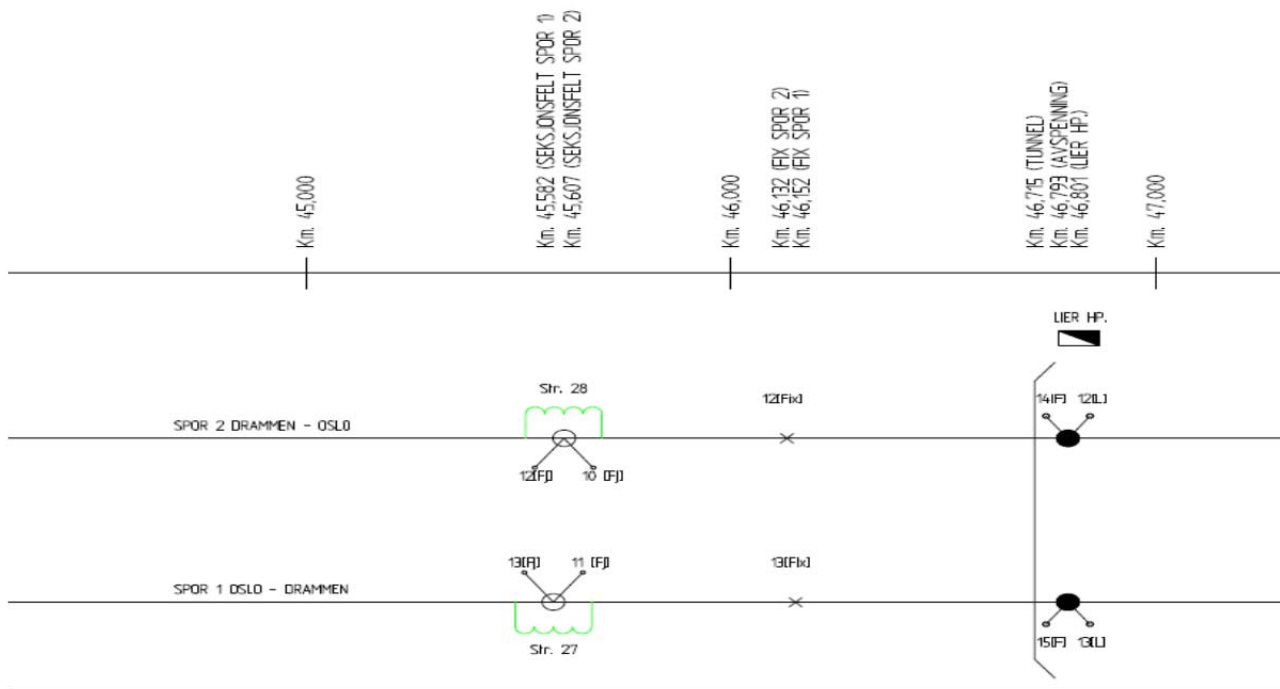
Km. 45,000

Km. 45,582 (SEKSJONSFELT SPOR 1)
Km. 45,607 (SEKSJONSFELT SPOR 2)

Km. 46,000

Km. 46,132 (FIX SPOR 2)
Km. 46,152 (FIX SPOR 1)

Km. 46,715 (TUNNEL)
Km. 46,793 (AVSPENNING)
Km. 46,801 (LIER HP.)

Km. 47,000

LIER HP.

Str. 28

12(Fix)

14(F) 12(L)

SPOR 2 DRAMMEN - OSLO

12(F) 10 (F)

13(F) 11 (F)

13(Fix)

SPOR 1 OSLO - DRAMMEN

Str. 27

15(F) 13(L)